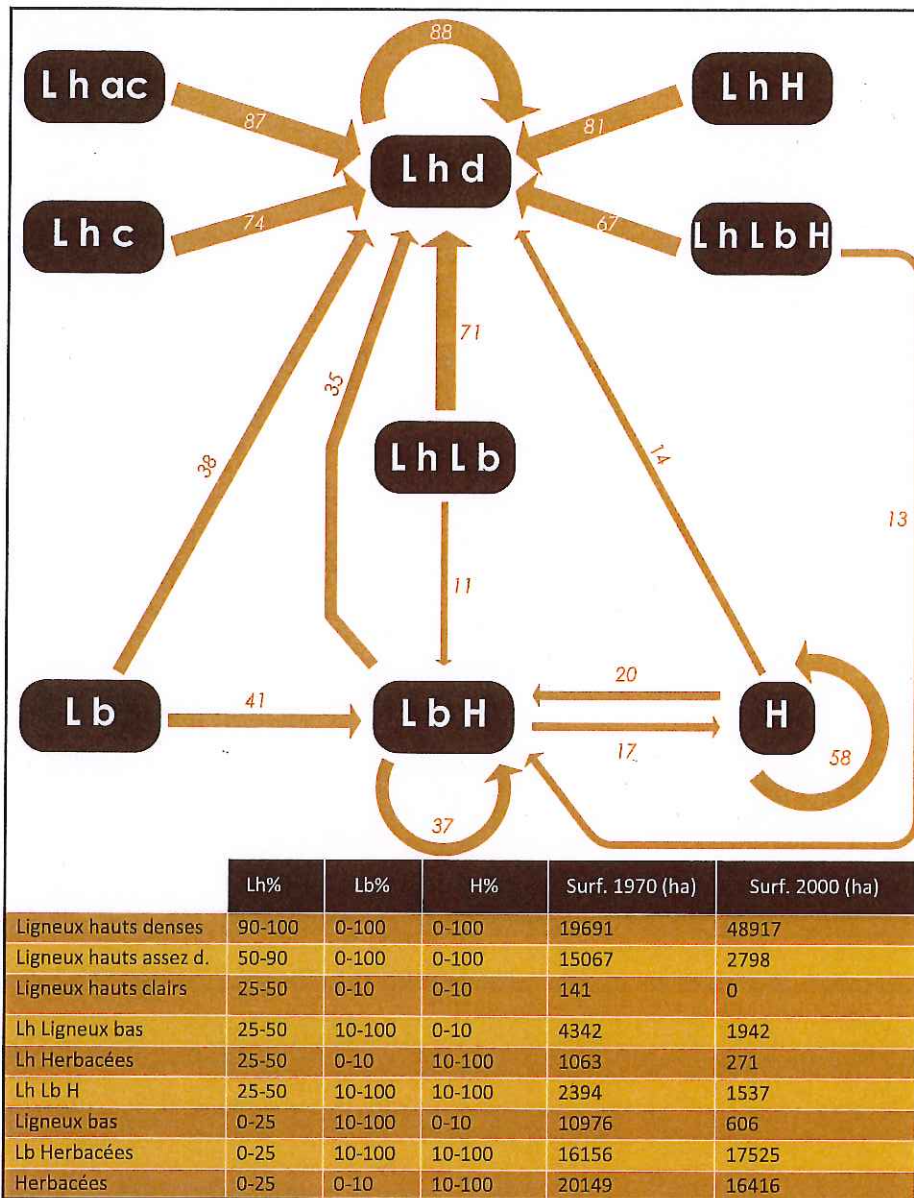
88

Lh ac

87

Lh H

81

Lh d

Lh c

74

67

Lh Lb H

71

35

38

Lh Lb

14

13

11

Lb

41

Lb H

20

H

17

58

37

| | Lh% | Lb% | H% | Surf. 1970 (ha) | Surf. 2000 (ha) |
|---|---|---|---|---|---|
| Ligneux hauts denses | 90-100 | 0-100 | 0-100 | 19691 | 48917 |
| Ligneux hauts assez d. | 50-90 | 0-100 | 0-100 | 15067 | 2798 |
| Ligneux hauts clairs | 25-50 | 0-10 | 0-10 | 141 | 0 |
| Lh Ligneux bas | 25-50 | 10-100 | 0-10 | 4342 | 1942 |
| Lh Herbacées | 25-50 | 0-10 | 10-100 | 1063 | 271 |
| Lh Lb H | 25-50 | 10-100 | 10-100 | 2394 | 1537 |
| Ligneux bas | 0-25 | 10-100 | 0-10 | 10976 | 606 |
| Lb Herbacées | 0-25 | 10-100 | 10-100 | 16156 | 17525 |
| Herbacées | 0-25 | 0-10 | 10-100 | 20149 | 16416 |